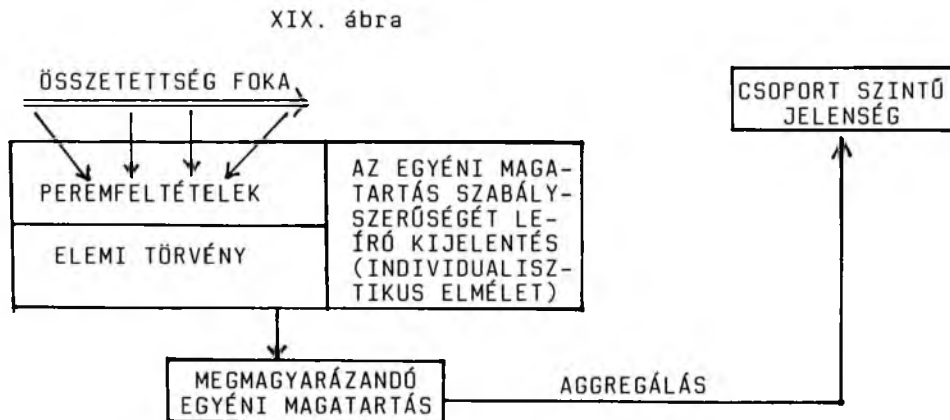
XIX. ábra

ÖSSZETETTSÉG FOKA

CSOPORT SZINTŰ JELENSÉG

PEREMFELTÉTELEK

ELEMI TÖRVÉNY

AZ EGYÉNI MAGATARTÁS SZABÁLYSZERŰSÉGÉT LEÍRÓ KIJELENTÉS (INDIVIDUALISZTIKUS ELMÉLET)

MEGMAGYARÁZANDÓ EGYÉNI MAGATARTÁS

AGGREGÁLÁS